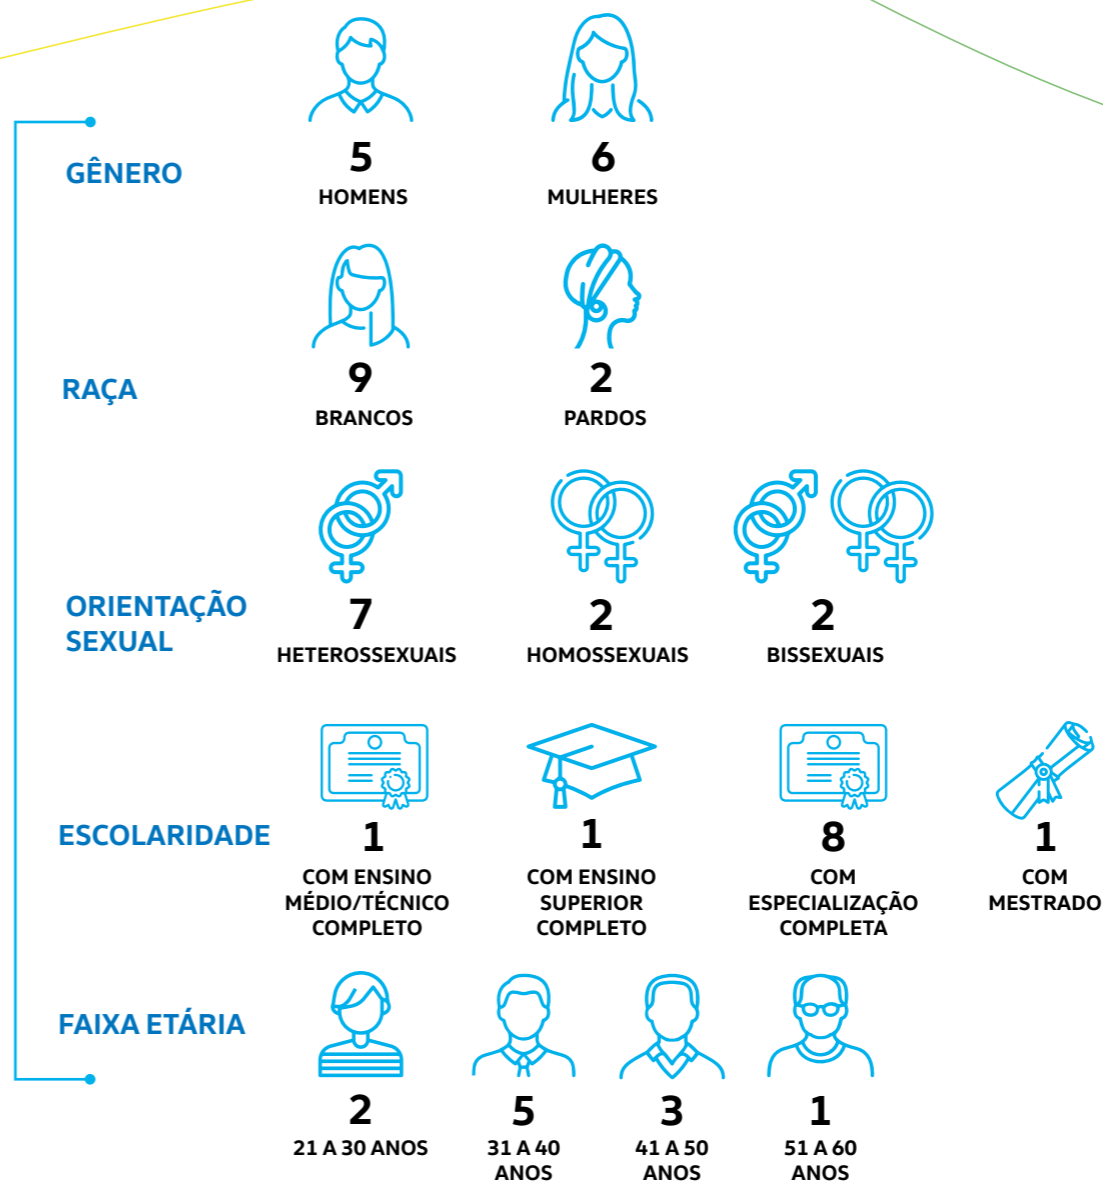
GÊNERO

5
HOMENS

6
MULHERES

RAÇA

9
BRANCOS

2
PARDOS

ORIENTAÇÃO SEXUAL

7
HETEROSSEXUAIS

2
HOMOSSEXUAIS

2
BISSEXUAIS

ESCOLARIDADE

1
COM ENSINO MÉDIO/TÉCNICO COMPLETO

1
COM ENSINO SUPERIOR COMPLETO

8
COM ESPECIALIZAÇÃO COMPLETA

1
COM MESTRADO

FAIXA ETÁRIA

2
21 A 30 ANOS

5
31 A 40 ANOS

3
41 A 50 ANOS

1
51 A 60 ANOS